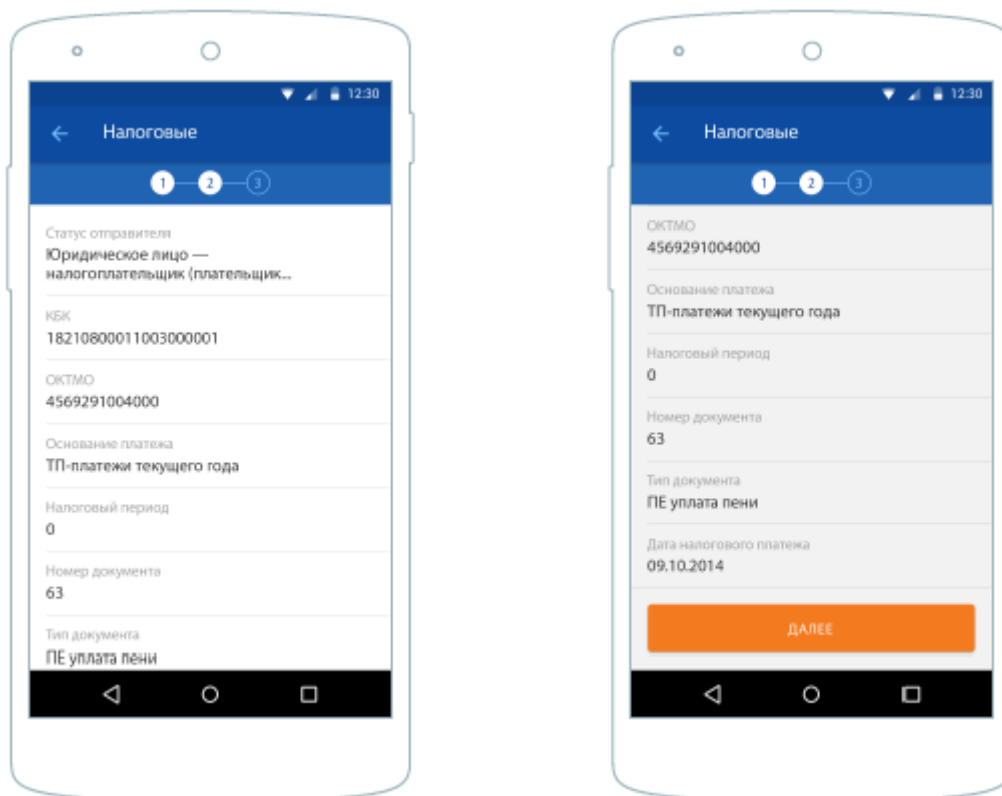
12:30

Налоговые

1 2 3

Статус отправителя
Юридическое лицо — налогоплательщик (плательщик...

КБК
18210800011003000001

ОКТМО
4569291004000

Основание платежа
ТП-платежи текущего года

Налоговый период
0

Номер документа
63

Тип документа
ПЕ уплата пени

12:30

Налоговые

1 2 3

ОКТМО
4569291004000

Основание платежа
ТП-платежи текущего года

Налоговый период
0

Номер документа
63

Тип документа
ПЕ уплата пени

Дата налогового платежа
09.10.2014

ДАЛЕЕ